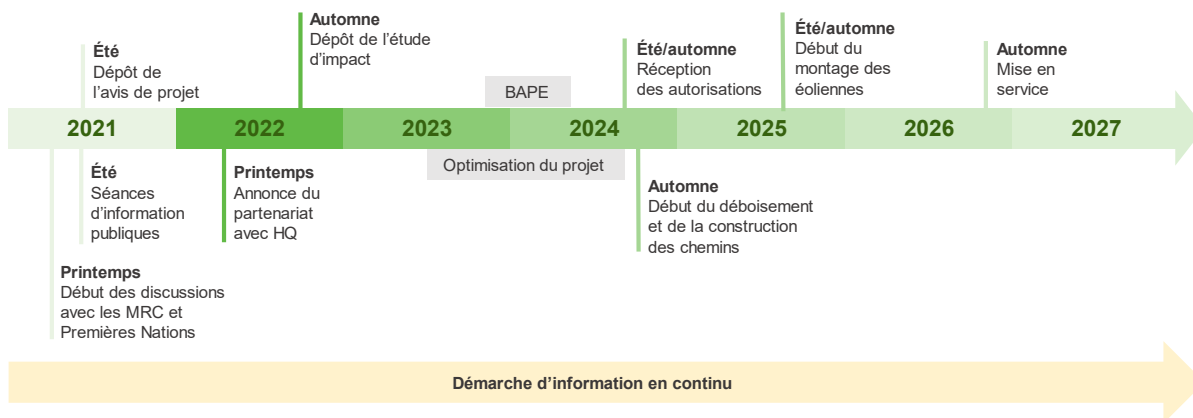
Automne
Dépôt de l'étude d'impact

Été
Dépôt de l'avis de projet

BAPE

Été/automne
Réception des autorisations

Été/automne
Début du montage des éoliennes

Automne
Mise en service

2021 2022 2023 2024 2025 2026 2027

Optimisation du projet

Été
Séances d'information publiques

Printemps
Annonce du partenariat avec HQ

Automne
Début du déboisement et de la construction des chemins

Printemps
Début des discussions avec les MRC et Premières Nations

Démarche d'information en continu